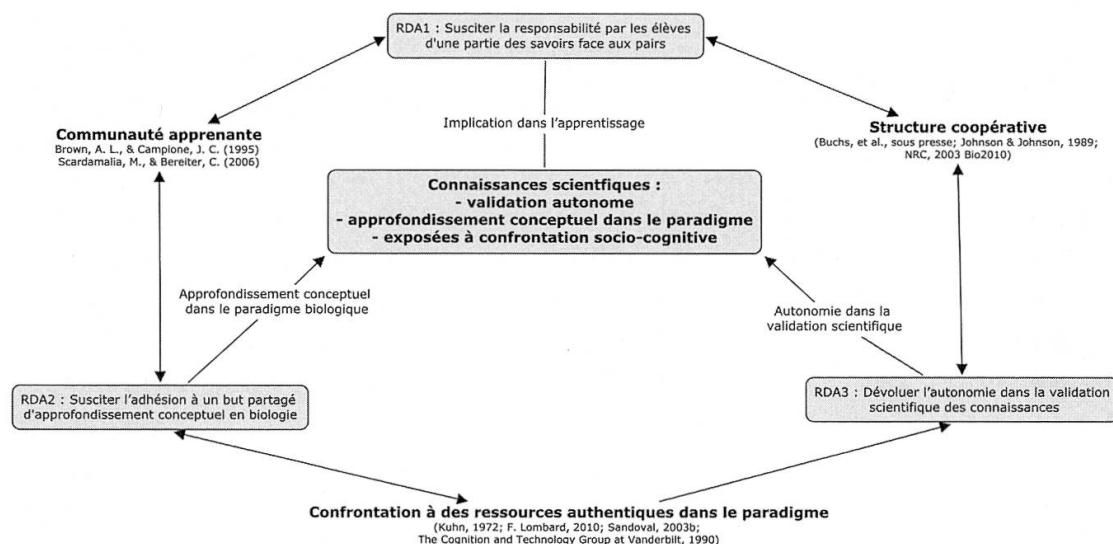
RDA1 : Susciter la responsabilité par les élèves d'une partie des savoirs face aux pairs

Communauté apprenante
Brown, A. L., & Campione, J. C. (1995)
Scardamalia, M., & Bereiter, C. (2006)

Implication dans l'apprentissage

Structure coopérative
(Buchs, et al., sous presse; Johnson & Johnson, 1989; NRC, 2003 Bio2010)

Connaissances scientfiques :
- validation autonome
- approfondissement conceptuel dans le paradigme
- exposées à confrontation socio-cognitive

Approfondissement conceptuel dans le paradigme biologique

Autonomie dans la validation scientifique

RDA2 : Susciter l'adhésion à un but partagé d'approfondissement conceptuel en biologie

RDA3 : Dévolver l'autonomie dans la validation scientifique des connaissances

Confrontation à des ressources authentiques dans le paradigme
(Kuhn, 1972; F. Lombard, 2010; Sandoval, 2003b; The Cognition and Technology Group at Vanderbilt, 1990)